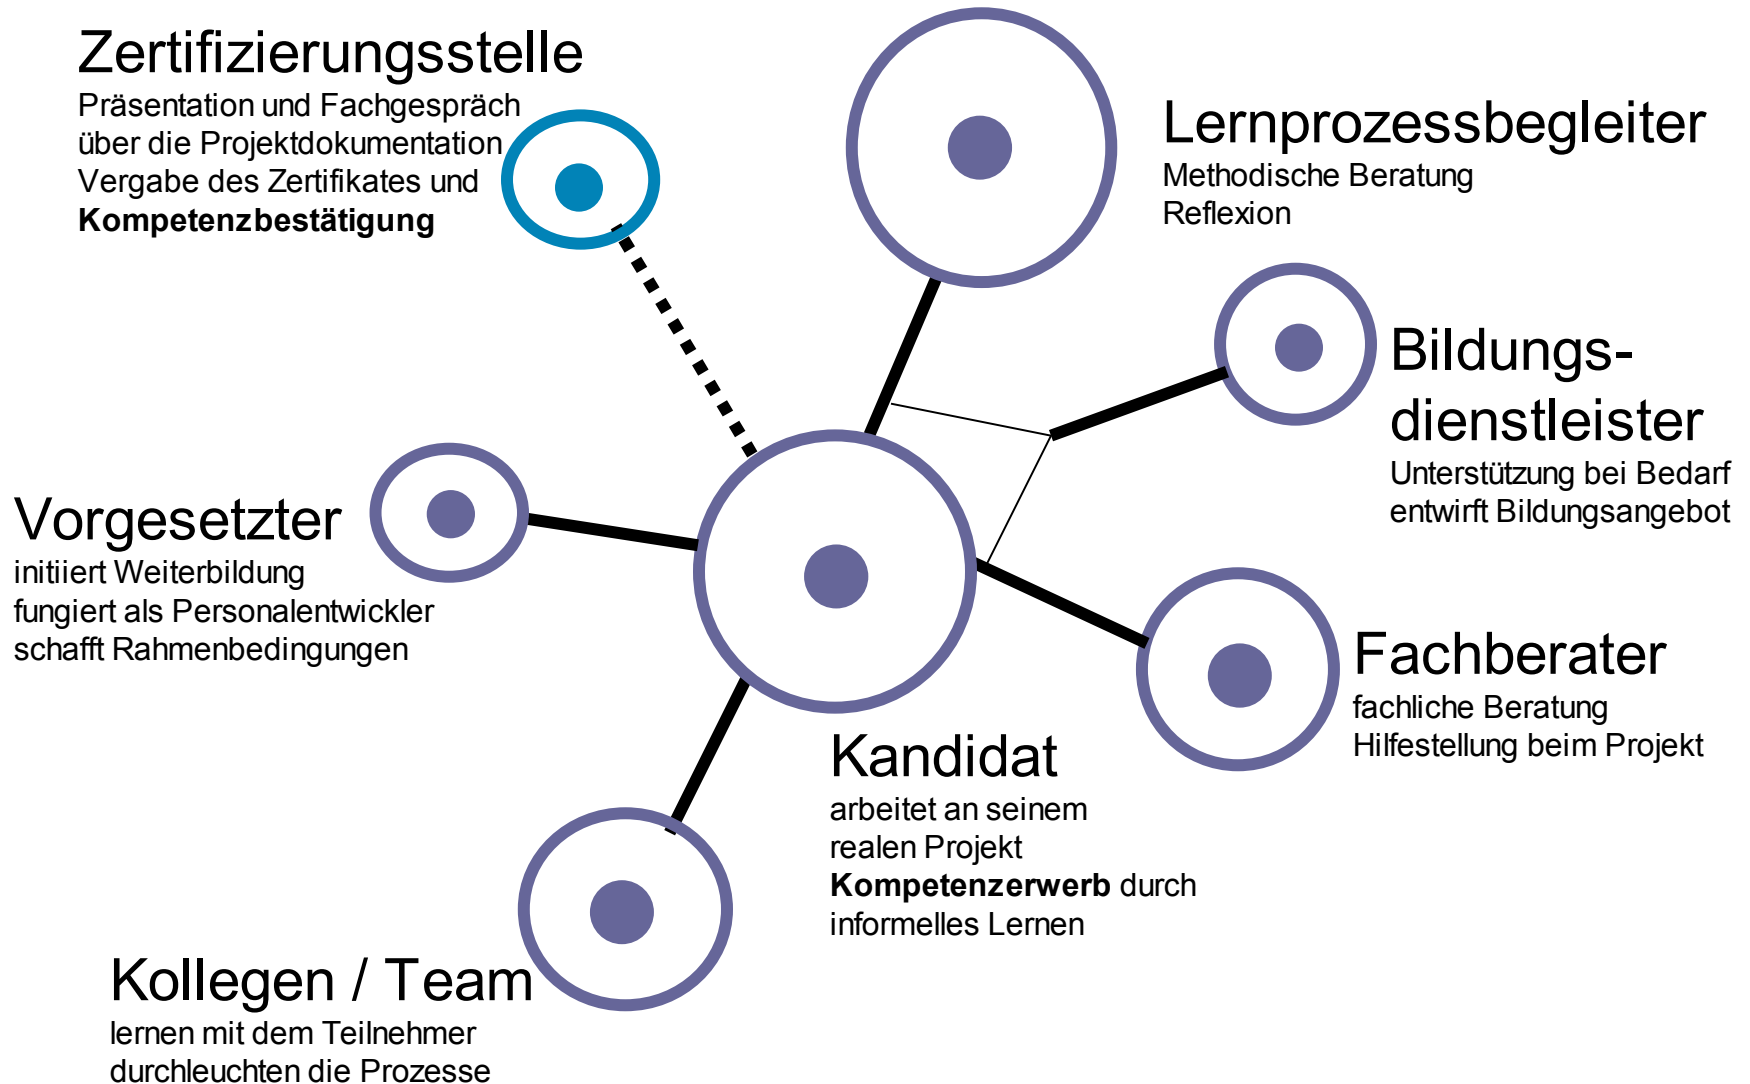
Zertifizierungsstelle
Präsentation und Fachgespräch über die Projektdokumentation
Vergabe des Zertifikates und **Kompetenzbestätigung**

Lernprozessbegleiter
Methodische Beratung
Reflexion

Bildungs-dienstleister
Unterstützung bei Bedarf
entwirft Bildungsangebot

Vorgesetzter
initiiert Weiterbildung
fungiert als Personalentwickler
schafft Rahmenbedingungen

Fachberater
fachliche Beratung
Hilfestellung beim Projekt

Kandidat
arbeitet an seinem realen Projekt
**Kompetenzerwerb** durch informelles Lernen

Kollegen / Team
lernen mit dem Teilnehmer
durchleuchten die Prozesse